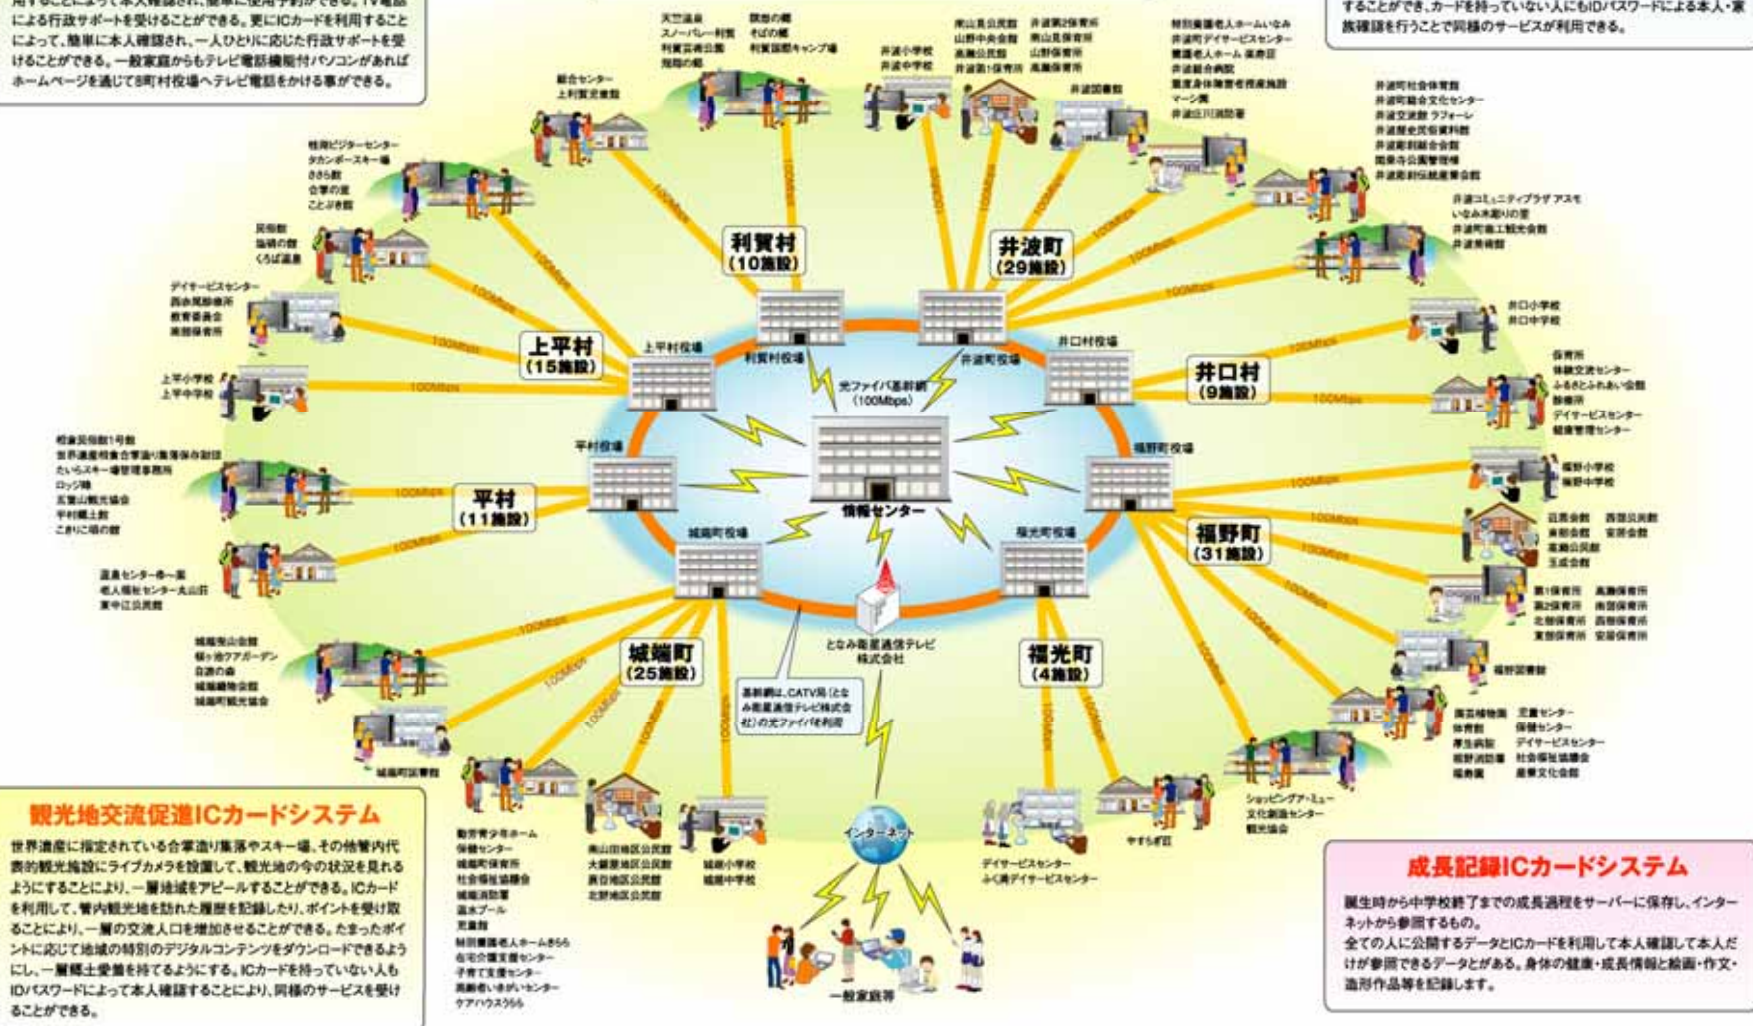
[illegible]による行政サポートを受けることができる。更にICカードを利用することによって、簡単に本人確認され、一人ひとりに応じた行政サポートを受けることができる。一般家庭からもテレビ電話機能付パソコンがあればホームページを通じて8町村役場へテレビ電話をかける事ができる。

することができ、カードを持っていない人にもIDパスワードによる本人・家族確認を行うことで同様のサービスが利用できる。

利賀村（10施設）
井波町（29施設）
上平村（15施設）
井口村（9施設）
平村（11施設）
福野町（31施設）
城端町（25施設）
福光町（4施設）

利賀村役場
井波町役場
上平村役場
井口村役場
平村役場
福野町役場
城端町役場
福光町役場

光ファイバ基幹網（100Mbps）
情報センター
となみ衛星通信テレビ株式会社
基幹網は、CATV局（となみ衛星通信テレビ株式会社）の光ファイバを利用
インターネット
一般家庭等

100Mbps

総合センター
上利賀交流館
天竺温泉
スノーバレー利賀
利賀芸術公園
瞑想の郷
そばの郷
利賀国際キャンプ場
井波小学校
井波中学校
南山見公民館
山野中央会館
高瀬公民館
井波第1保育所
井波第2保育所
南山見保育所
山野保育所
高瀬保育所
井波図書館
特別養護老人ホームいなみ
井波町デイサービスセンター
養護老人ホーム 楽寿荘
井波総合病院
重度身体障害者授産施設
マーシ園
井波庄川保健センター
井波町社会体育館
井波町総合文化センター
井波交流館 ラフォーレ
井波歴史民俗資料館
井波彫刻総合会館
瑞泉寺公園管理棟
井波彫刻伝統産業会館
井波コミュニティプラザ アスモ
いなみ木彫りの里
井波町商工観光会館
井波美術館
井口小学校
井口中学校
保育所
情報交流センター
ふるさとふれあい会館
診療所
デイサービスセンター
健康管理センター
福野小学校
福野中学校
野尻会館
東部会館
高瀬公民館
西部公民館
安居会館
五成会館
第1保育所
第2保育所
北部保育所
東部保育所
高瀬保育所
南部保育所
西部保育所
安居保育所
福野図書館
園芸植物園
体育館
厚生病院
福野消防署
福寿園
児童センター
保健センター
デイサービスセンター
社会福祉協議会
産業文化会館
ショッピングア・ミュー
文化創造センター
観光協会
やすらぎ荘
デイサービスセンター
ふく満デイサービスセンター
城端小学校
城端中学校
南山田地区公民館
大鋸屋地区公民館
蓑谷地区公民館
北野地区公民館
勤労青少年ホーム
保健センター
城端町保育所
社会福祉協議会
城端消防署
温水プール
児童館
特別養護老人ホームさらら
在宅介護支援センター
子育て支援センター
高齢者いきがいセンター
ケアハウスささら
城端町図書館
城端桜ヶ池会館
桜ヶ池クアガーデン
自遊の森
城端曳山会館
城端町観光協会
道農センター赤一案
老人福祉センター丸山荘
東中江公民館
相倉民俗館1号館
世界遺産相倉合掌造り集落保存財団
たいらスキー場管理事務所
ロッジ峰
五箇山観光協会
平村郷土館
こきりこ唄の館
上平小学校
上平中学校
デイサービスセンター
西赤尾診療所
教育委員会
東部保育所
民俗館
塩硝の館
くろば温泉
桂湖ビジターセンター
タカンボースキー場
ささら館
合掌の里
ことぶき館

観光地交流促進ICカードシステム
世界遺産に指定されている合掌造り集落やスキー場、その他管内代表的観光施設にライブカメラを設置して、観光地の今の状況を見れるようにすることにより、一層地域をアピールすることができる。ICカードを利用して、管内観光地を訪れた履歴を記録したり、ポイントを受け取ることにより、一層の交流人口を増加させることができる。たまったポイントに応じて地域の特別のデジタルコンテンツをダウンロードできるようにし、一層郷土愛着を持てるようにする。ICカードを持っていない人もIDパスワードによって本人確認することにより、同様のサービスを受けることができる。

成長記録ICカードシステム
誕生時から中学校終了までの成長過程をサーバーに保存し、インターネットから参照するもの。
全ての人に公開するデータとICカードを利用して本人確認して本人だけが参照できるデータとがある。身体の健康・成長情報と絵画・作文・造形作品等を記録します。